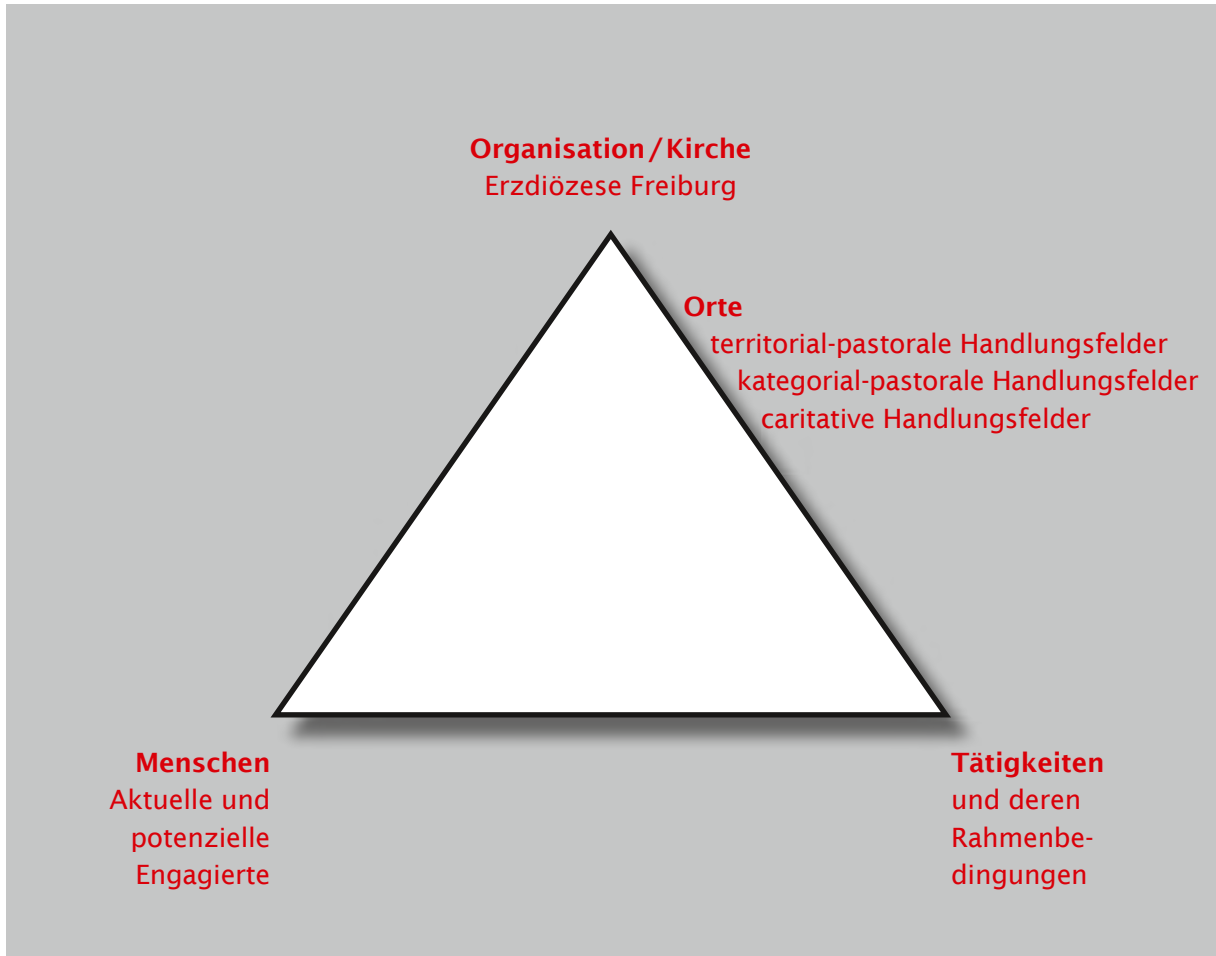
**Organisation / Kirche**
Erzdiözese Freiburg

**Orte**
territorial-pastorale Handlungsfelder
kategorial-pastorale Handlungsfelder
caritative Handlungsfelder

**Menschen**
Aktuelle und potenzielle Engagierte

**Tätigkeiten**
und deren Rahmenbedingungen